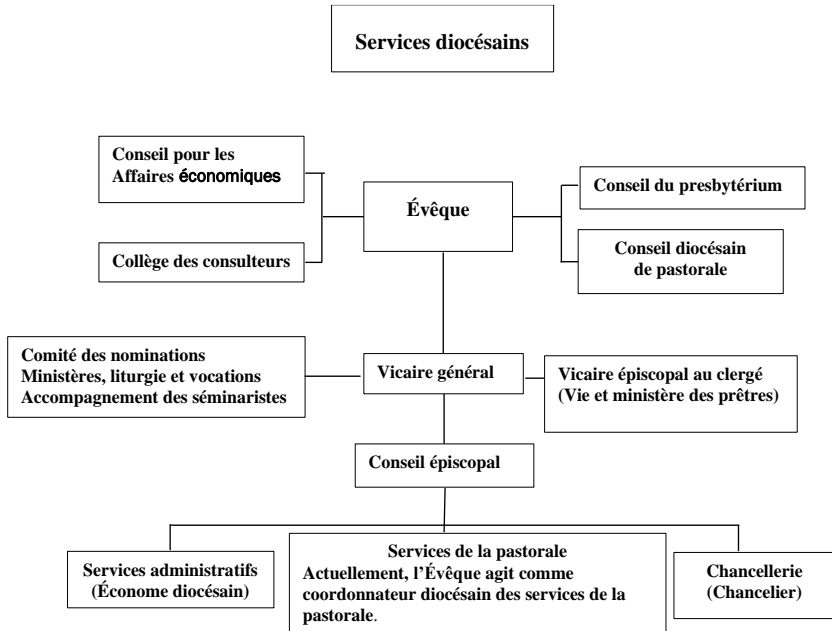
Services diocésains

Conseil pour les Affaires économiques

Collège des consulteurs

Évêque

Conseil du presbytérium

Conseil diocésain de pastorale

Comité des nominations
Ministères, liturgie et vocations
Accompagnement des séminaristes

Vicaire général

Vicaire épiscopal au clergé (Vie et ministère des prêtres)

Conseil épiscopal

Services administratifs (Économe diocésain)

Services de la pastorale
Actuellement, l'Évêque agit comme coordonnateur diocésain des services de la pastorale.

Chancellerie (Chancelier)